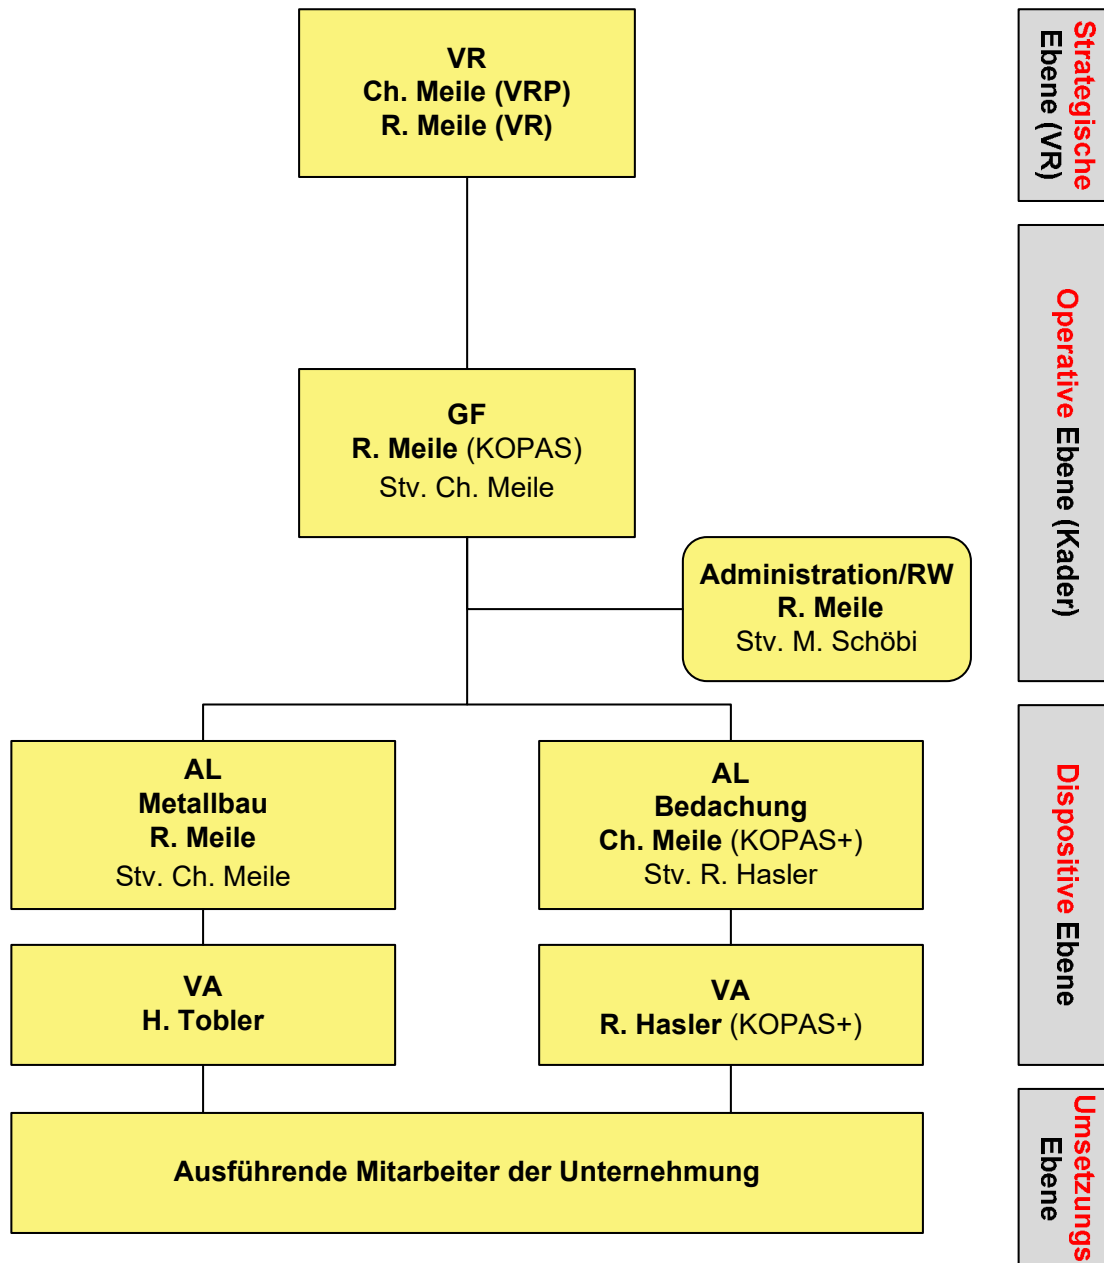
VR
Ch. Meile (VRP)
R. Meile (VR)

GF
R. Meile (KOPAS)
Stv. Ch. Meile

Administration/RW
R. Meile
Stv. M. Schöbi

AL
Metallbau
R. Meile
Stv. Ch. Meile

AL
Bedachung
Ch. Meile (KOPAS+)
Stv. R. Hasler

VA
H. Tobler

VA
R. Hasler (KOPAS+)

Ausführende Mitarbeiter der Unternehmung

Strategische Ebene (VR)

Operative Ebene (Kader)

Dispositive Ebene

Umsetzungs Ebene